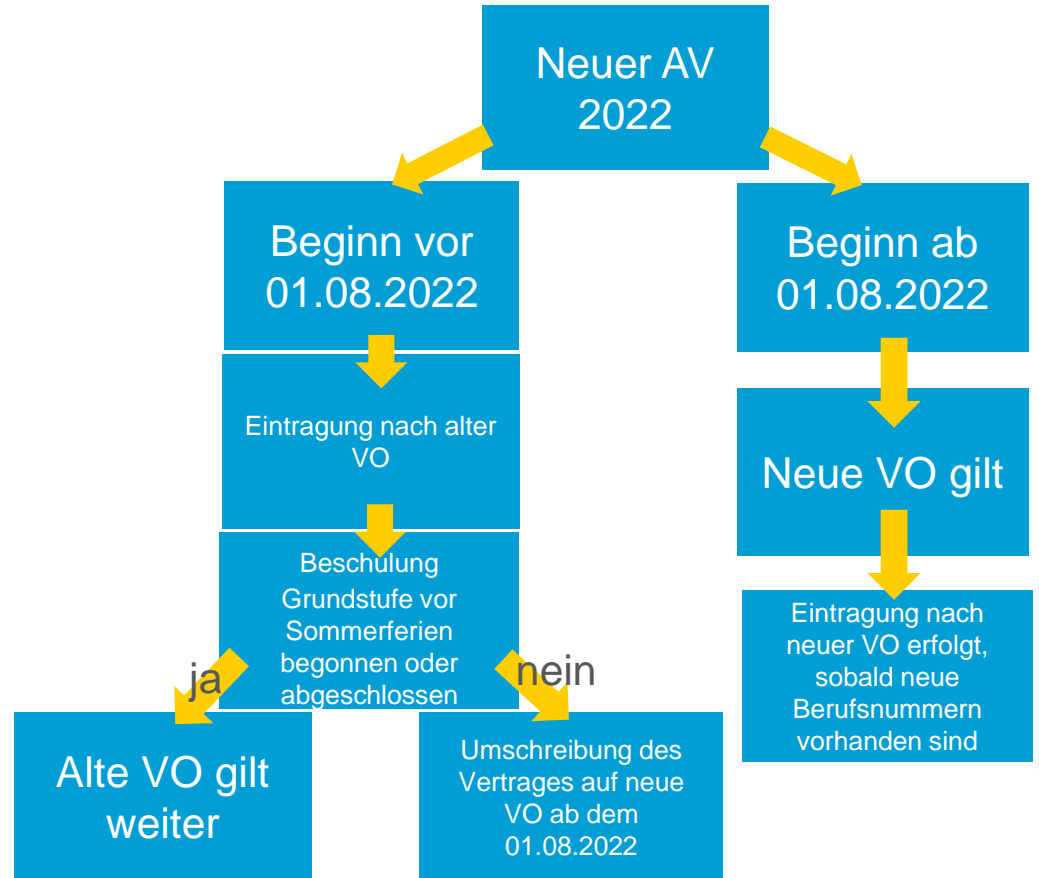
Neuer AV 2022

Beginn vor 01.08.2022

Eintragung nach alter VO

Beschulung Grundstufe vor Sommerferien begonnen oder abgeschlossen

ja

Alte VO gilt weiter

nein

Umschreibung des Vertrages auf neue VO ab dem 01.08.2022

Beginn ab 01.08.2022

Neue VO gilt

Eintragung nach neuer VO erfolgt, sobald neue Berufsnummern vorhanden sind